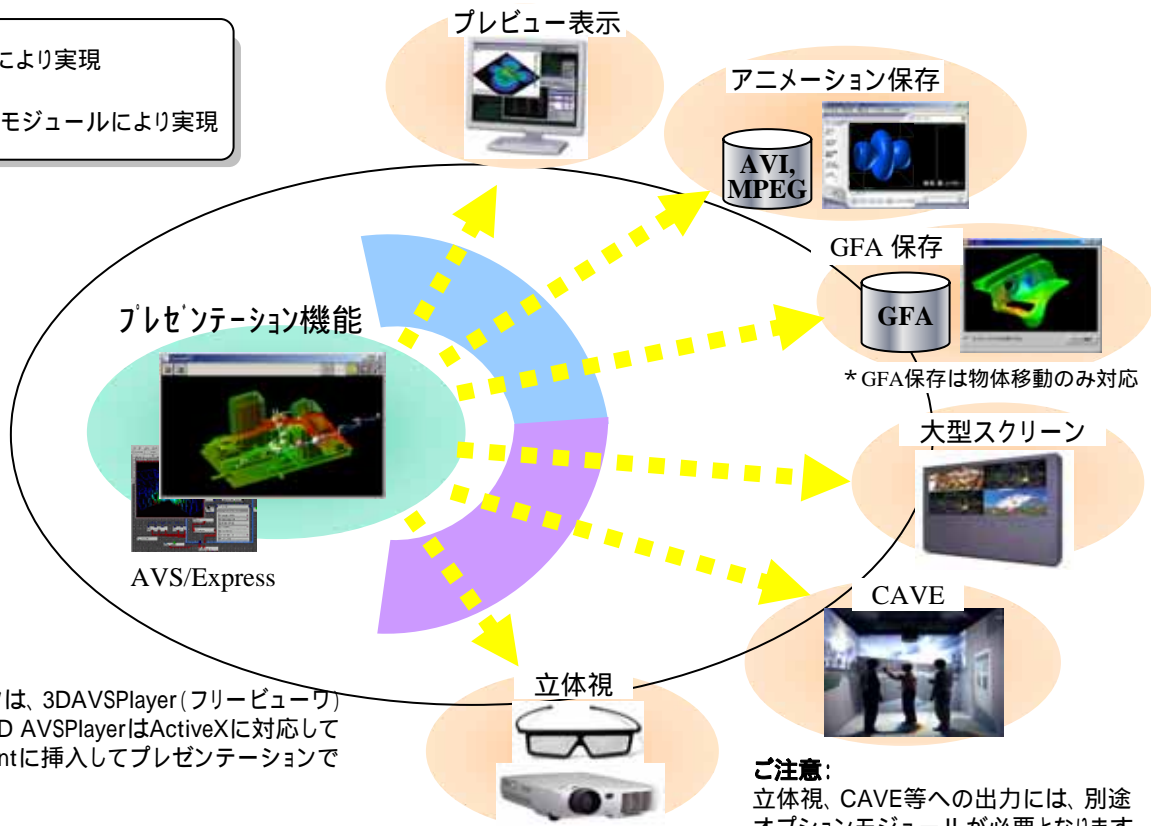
により実現

モジュールにより実現

プレビュー表示

アニメーション保存

AVI, MPEG

GFA 保存

GFA

＊GFA保存は物体移動のみ対応

プレゼンテーション機能

AVS/Express

大型スクリーン

CAVE

立体視

は、3DAVSPlayer(フリービューワ) D AVSPlayerはActiveXに対応して ntに挿入してプレゼンテーションで

ご注意:
立体視、CAVE等への出力には、別途 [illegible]